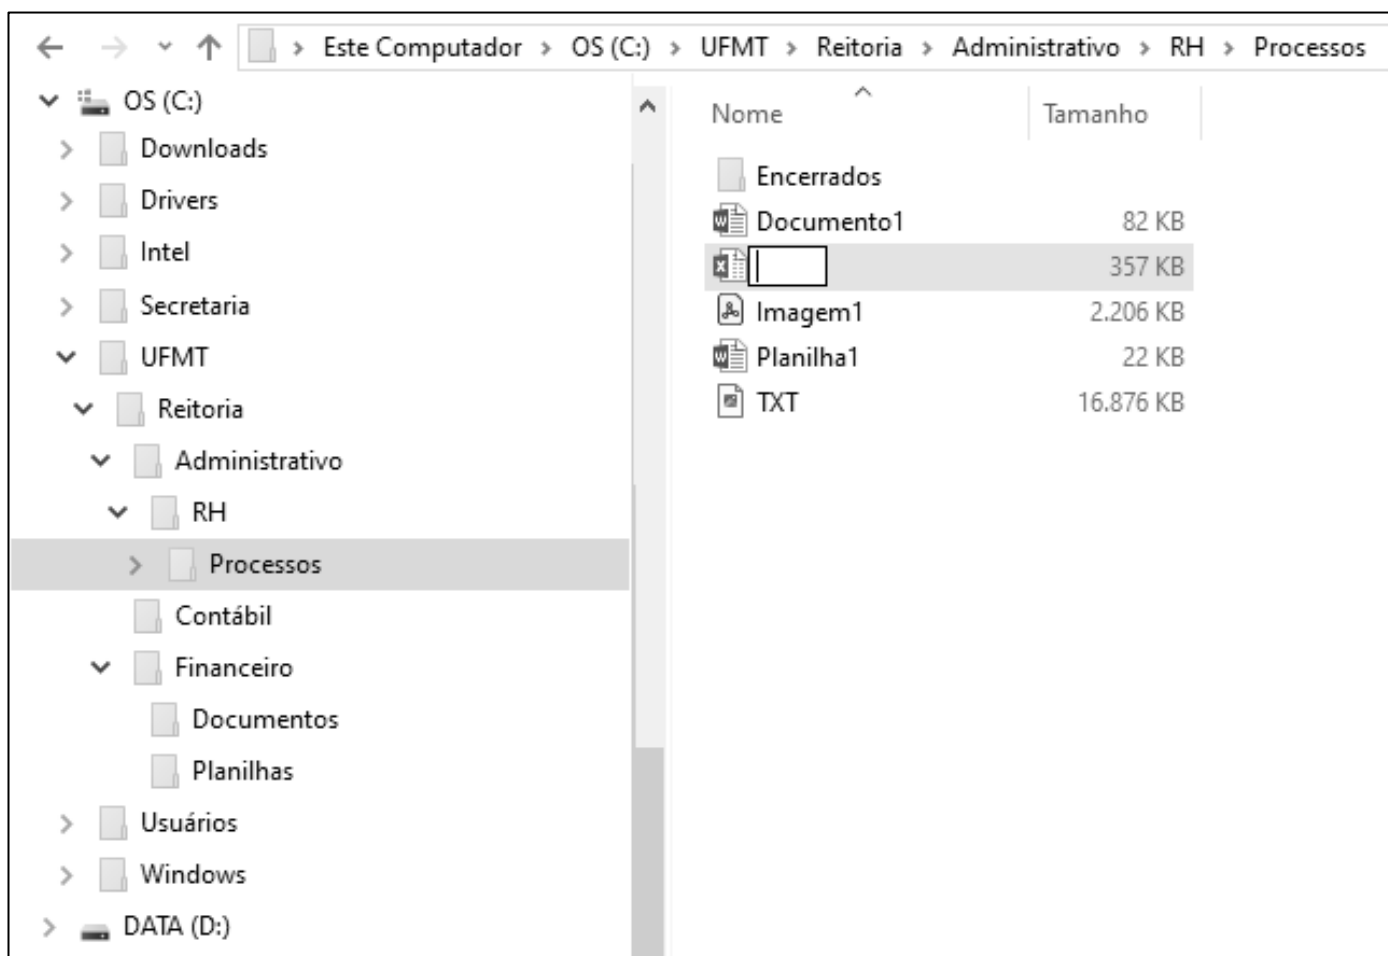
Este Computador > OS (C:) > UFMT > Reitoria > Administrativo > RH > Processos

OS (C:)
Downloads
Drivers
Intel
Secretaria
UFMT
Reitoria
Administrativo
RH
Processos
Contábil
Financeiro
Documentos
Planilhas
Usuários
Windows
DATA (D:)

| Nome | Tamanho |
|---|---|
| Encerrados | |
| Documento1 | 82 KB |
| | 357 KB |
| Imagem1 | 2.206 KB |
| Planilha1 | 22 KB |
| TXT | 16.876 KB |